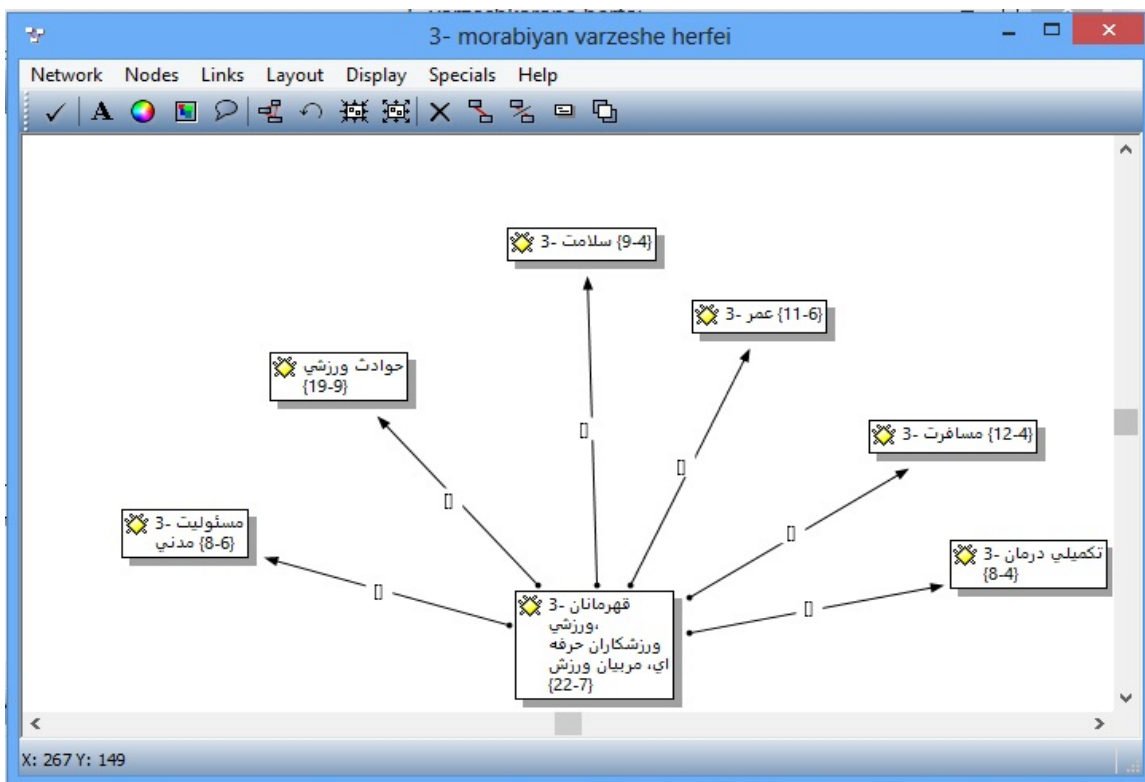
3- morabiyan varzeshe herfei

Network Nodes Links Layout Display Specials Help

3- سلامت {9-4}

3- عمر {11-6}

حوادث ورزشي {19-9}

3- مسافرت {12-4}

3- مسئوليت مدني {8-6}

3- تكميلي درمان {8-4}

3- قهرمانان ورزشي، ورزشكاران حرفه اي، مربيان ورزش {22-7}

[]
[]
[]
[]
[]
[]

X: 267 Y: 149